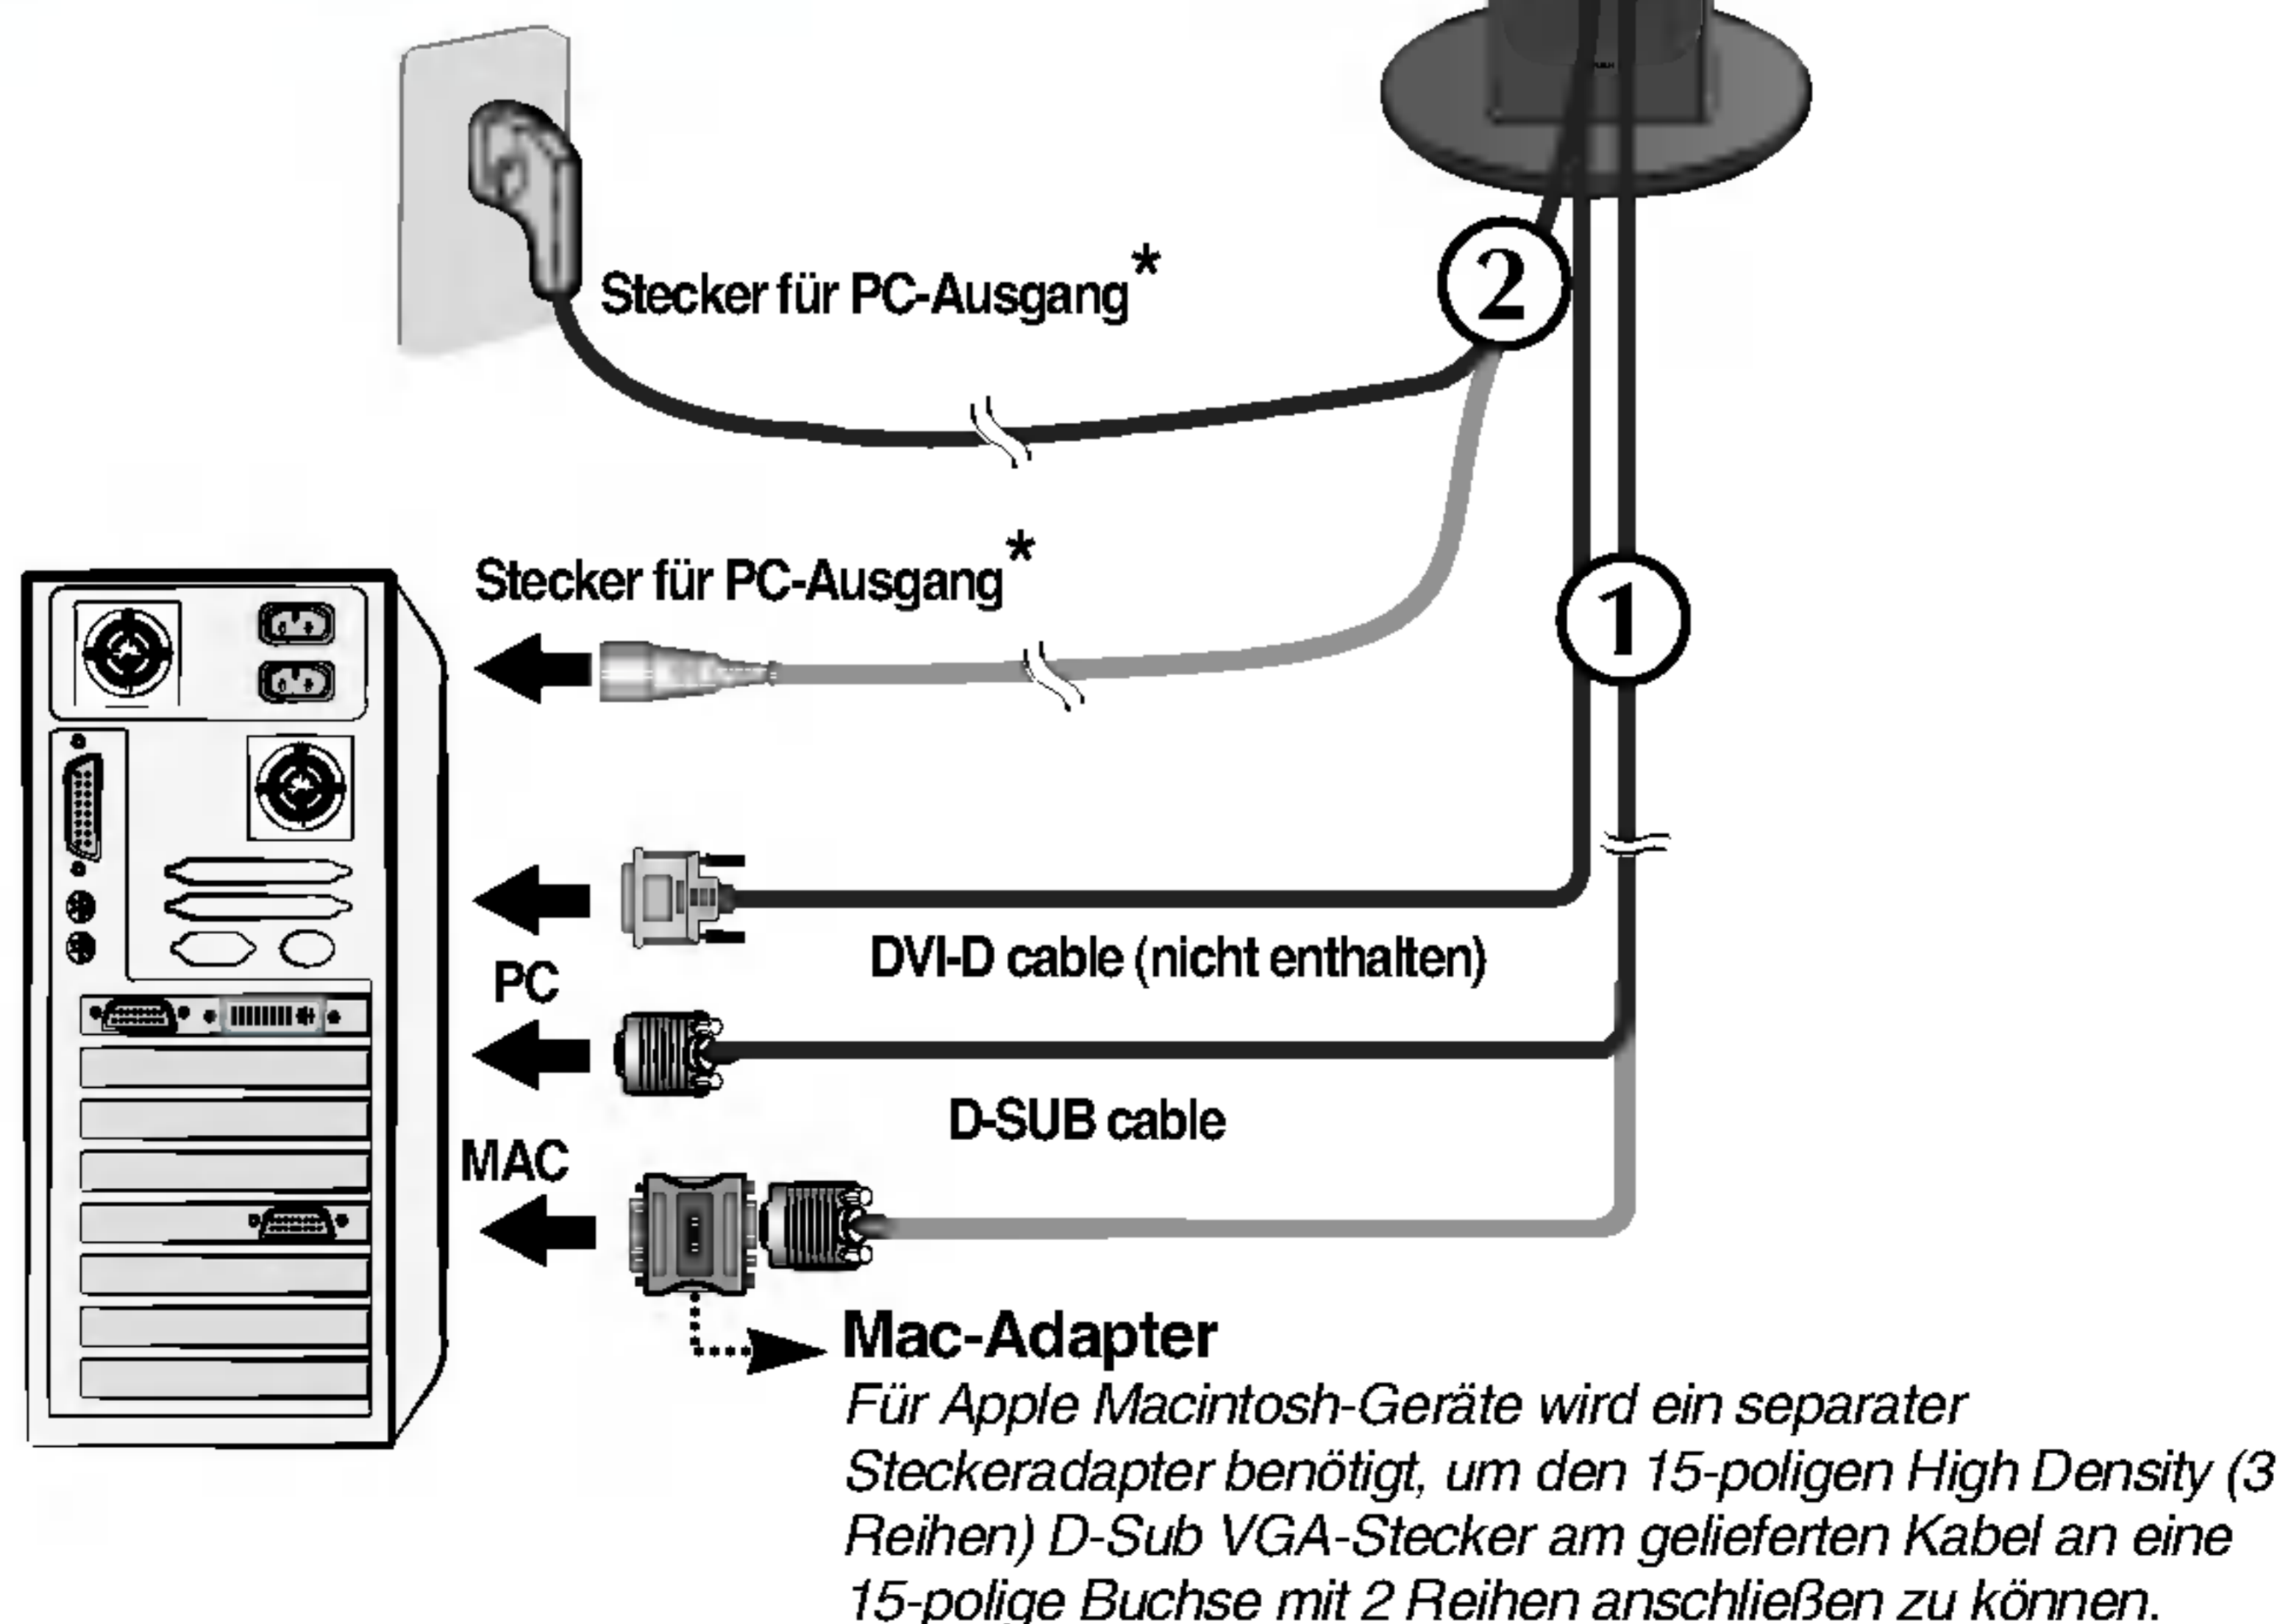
Stecker für PC-Ausgang*

2

Stecker für PC-Ausgang*

1

DVI-D cable (nicht enthalten)

PC

D-SUB cable

MAC

Mac-Adapter

Für Apple Macintosh-Geräte wird ein separater Steckeradapter benötigt, um den 15-poligen High Density (3 Reihen) D-Sub VGA-Stecker am gelieferten Kabel an eine 15-polige Buchse mit 2 Reihen anschließen zu können.